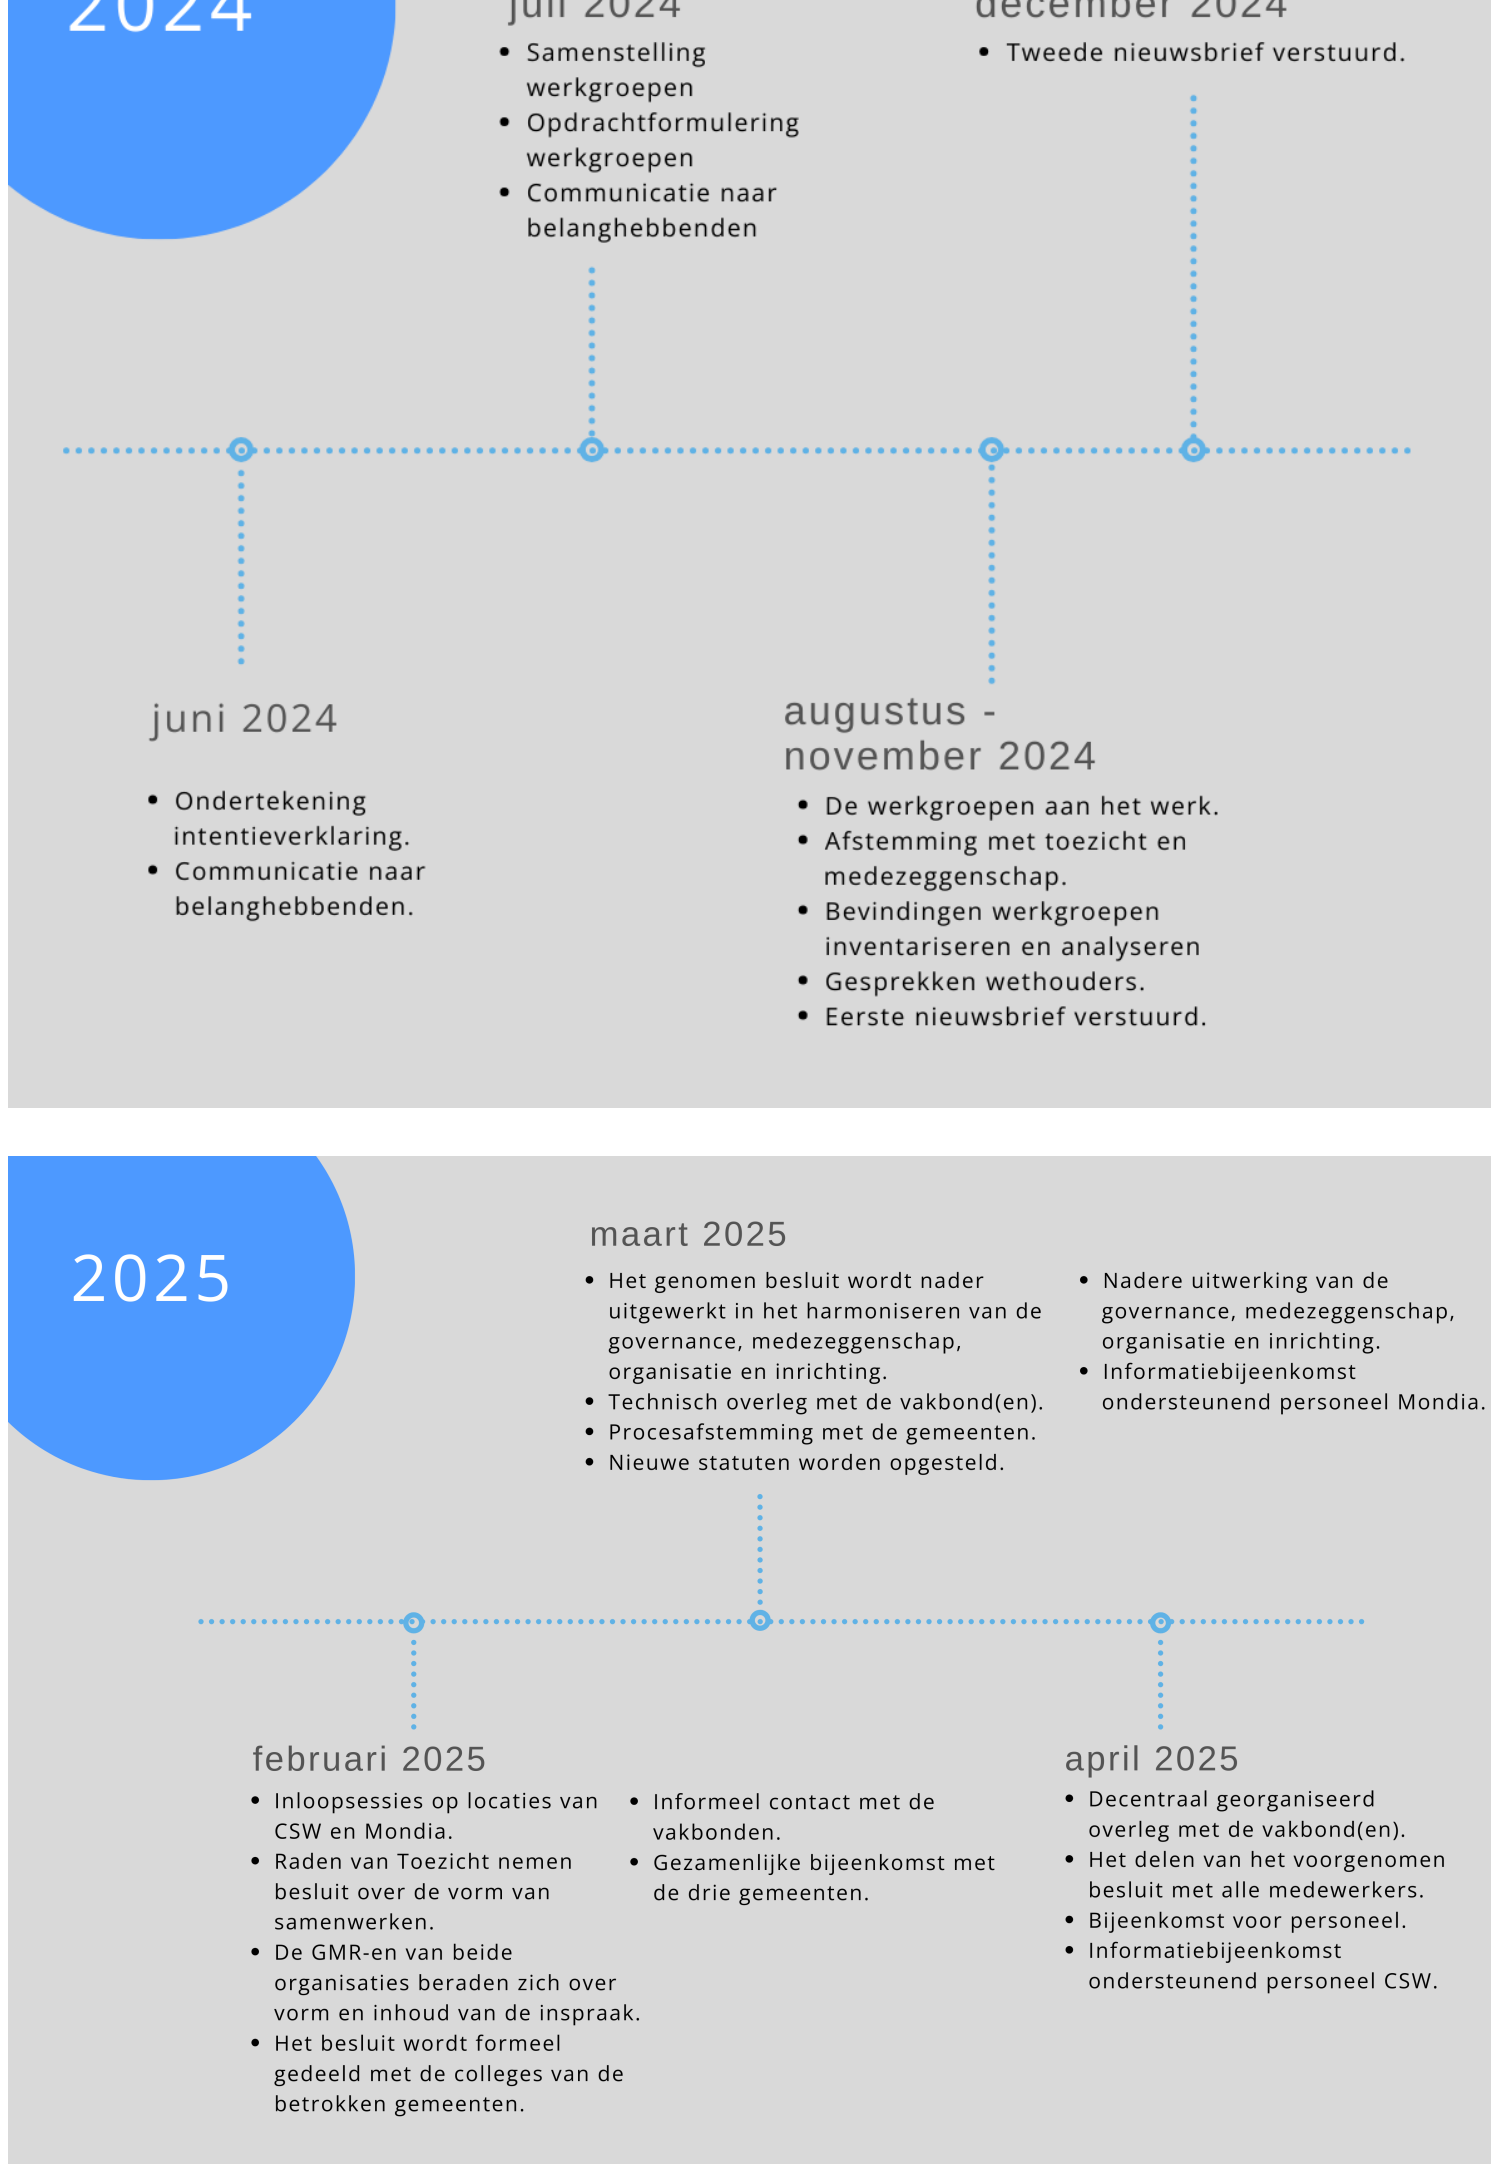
2024

juli 2024

- Samenstelling werkgroepen
- Opdrachtformulering werkgroepen
- Communicatie naar belanghebbenden

december 2024

- Tweede nieuwsbrief verstuurd.

juni 2024

- Ondertekening intentieverklaring.
- Communicatie naar belanghebbenden.

augustus - november 2024

- De werkgroepen aan het werk.
- Afstemming met toezicht en medezeggenschap.
- Bevindingen werkgroepen inventariseren en analyseren
- Gesprekken wethouders.
- Eerste nieuwsbrief verstuurd.

2025

maart 2025

- Het genomen besluit wordt nader uitgewerkt in het harmoniseren van de governance, medezeggenschap, organisatie en inrichting.
- Technisch overleg met de vakbond(en).
- Procesafstemming met de gemeenten.
- Nieuwe statuten worden opgesteld.

- Nadere uitwerking van de governance, medezeggenschap, organisatie en inrichting.
- Informatiebijeenkomst ondersteunend personeel Mondia.

februari 2025

- Inloopsessies op locaties van CSW en Mondia.
- Raden van Toezicht nemen besluit over de vorm van samenwerken.
- De GMR-en van beide organisaties beraden zich over vorm en inhoud van de inspraak.
- Het besluit wordt formeel gedeeld met de colleges van de betrokken gemeenten.

- Informeel contact met de vakbonden.
- Gezamenlijke bijeenkomst met de drie gemeenten.

april 2025

- Decentraal georganiseerd overleg met de vakbond(en).
- Het delen van het voorgenomen besluit met alle medewerkers.
- Bijeenkomst voor personeel.
- Informatiebijeenkomst ondersteunend personeel CSW.